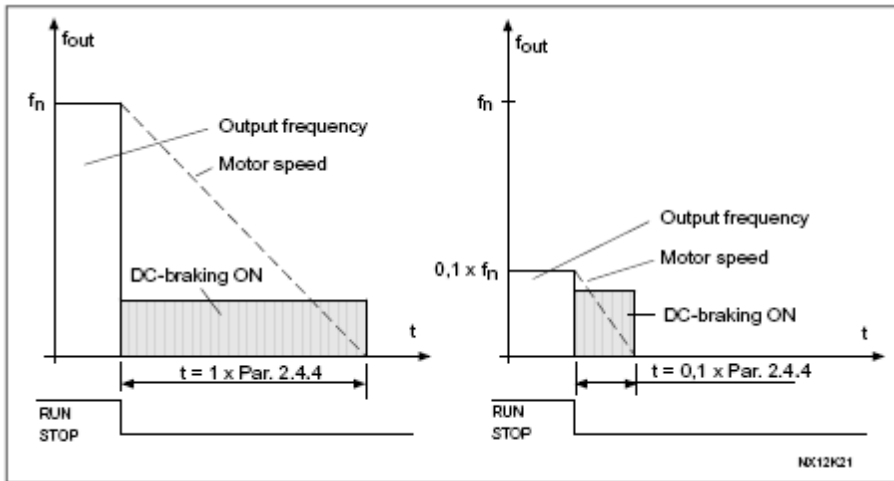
$f_{out}$

$f_n$

Output frequency

Motor speed

DC-braking ON

t

t = 1 x Par. 2.4.4

RUN
STOP

$f_{out}$

$f_n$

Output frequency

$0,1 \times f_n$

Motor speed

DC-braking ON

t

t = 0,1 x Par. 2.4.4

RUN
STOP

NX12K21